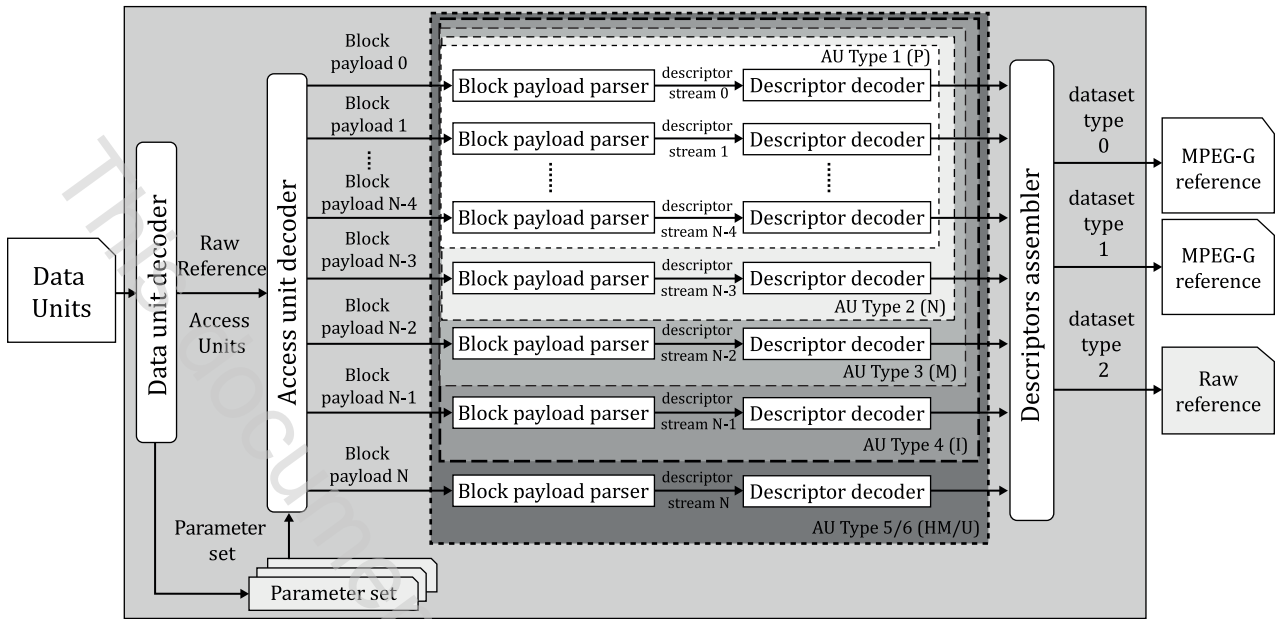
Data Units

Data unit decoder

Raw Reference

Access Units

Access unit decoder

Parameter set

Parameter set

Block payload 0

Block payload 1

⋮

Block payload N-4

Block payload N-3

Block payload N-2

Block payload N-1

Block payload N

AU Type 1 (P)

Block payload parser
descriptor
stream 0
Descriptor decoder

Block payload parser
descriptor
stream 1
Descriptor decoder

⋮

⋮

Block payload parser
descriptor
stream N-4
Descriptor decoder

Block payload parser
descriptor
stream N-3
Descriptor decoder

AU Type 2 (N)

Block payload parser
descriptor
stream N-2
Descriptor decoder

AU Type 3 (M)

Block payload parser
descriptor
stream N-1
Descriptor decoder

AU Type 4 (I)

Block payload parser
descriptor
stream N
Descriptor decoder

AU Type 5/6 (HM/U)

Descriptors assembler

dataset type 0

MPEG-G reference

dataset type 1

MPEG-G reference

dataset type 2

Raw reference